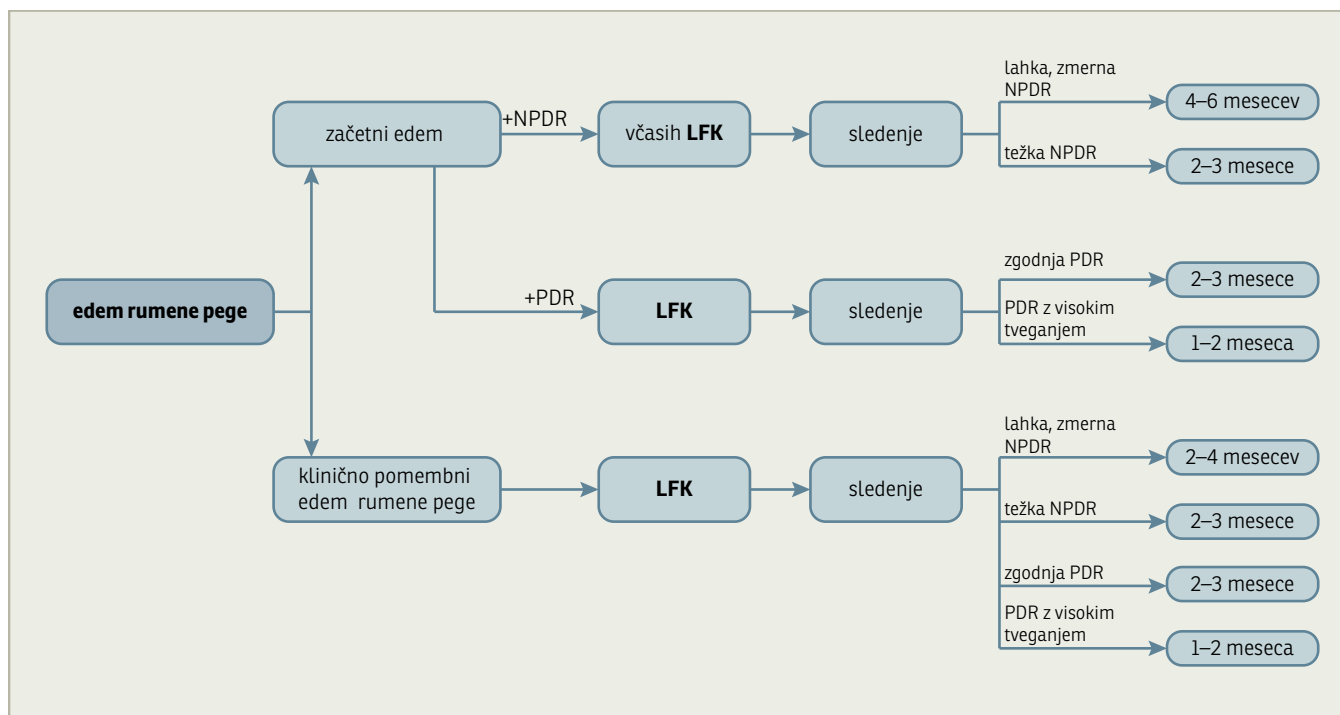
edem rumene pege

začetni edem

+NPDR

včasih **LFK**

sledenje

lahka, zmerna NPDR

4–6 mesecev

težka NPDR

2–3 mesece

+PDR

**LFK**

sledenje

zgodnja PDR

2–3 mesece

PDR z visokim tveganjem

1–2 meseca

klinično pomembni edem rumene pege

**LFK**

sledenje

lahka, zmerna NPDR

2–4 mesecev

težka NPDR

2–3 mesece

zgodnja PDR

2–3 mesece

PDR z visokim tveganjem

1–2 meseca